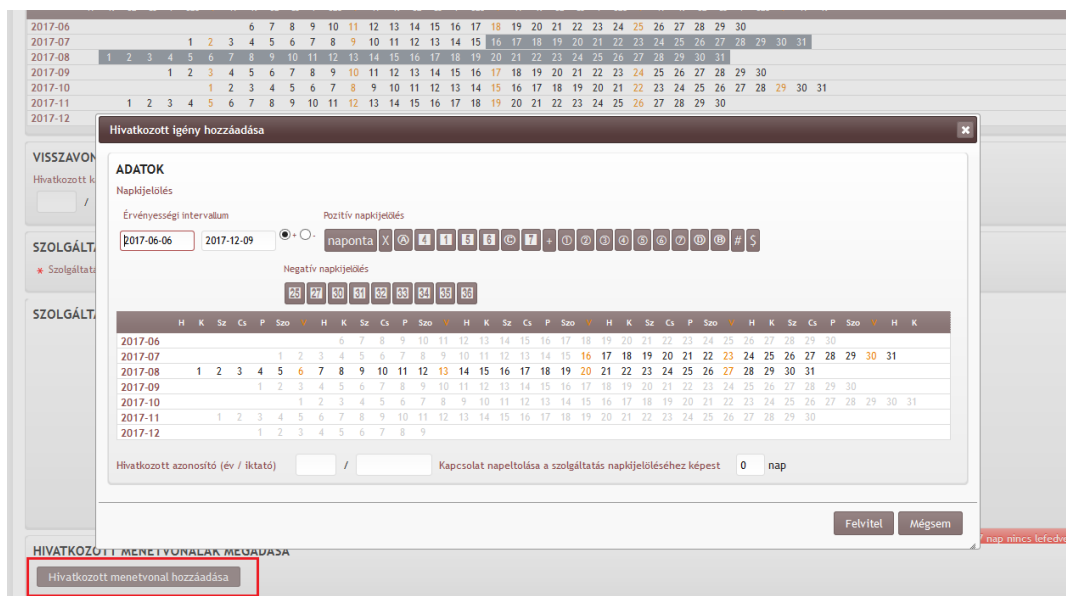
| | |
|---|---|
| 2017-06 | 6 7 8 9 10 11 12 13 14 15 16 17 18 19 20 21 22 23 24 25 26 27 28 29 30 |
| 2017-07 | 1 2 3 4 5 6 7 8 9 10 11 12 13 14 15 16 17 18 19 20 21 22 23 24 25 26 27 28 29 30 31 |
| 2017-08 | 1 2 3 4 5 6 7 8 9 10 11 12 13 14 15 16 17 18 19 20 21 22 23 24 25 26 27 28 29 30 31 |
| 2017-09 | 1 2 3 4 5 6 7 8 9 10 11 12 13 14 15 16 17 18 19 20 21 22 23 24 25 26 27 28 29 30 |
| 2017-10 | 1 2 3 4 5 6 7 8 9 10 11 12 13 14 15 16 17 18 19 20 21 22 23 24 25 26 27 28 29 30 31 |
| 2017-11 | 1 2 3 4 5 6 7 8 9 10 11 12 13 14 15 16 17 18 19 20 21 22 23 24 25 26 27 28 29 30 |
| 2017-12 | |

VISSZAVON
Hivatkozott k
/

SZOLGÁLTA
Szolgáltat

SZOLGÁLTA

Hivatkozott igény hozzáadása

ADATOK
Napkijelölés

Érvényességi intervallum
2017-06-06 2017-12-09

Pozitív napkijelölés
naponta X Ⓐ 4 1 5 6 © 7 + ① ② ③ ④ ⑤ ⑥ ⑦ Ⓓ Ⓑ # $

Negatív napkijelölés
25 27 30 31 32 33 34 35 36

| | H | K | Sz | Cs | P | Szo | V | H | K | Sz | Cs | P | Szo | V | H | K | Sz | Cs | P | Szo | V | H | K | Sz | Cs | P | Szo | V | H | K | Sz | Cs | P | Szo | V | H | K |
|---|---|---|---|---|---|---|---|---|---|---|---|---|---|---|---|---|---|---|---|---|---|---|---|---|---|---|---|---|---|---|---|---|---|---|---|---|---|
| 2017-06 | | | | 1 | 2 | 3 | 4 | 5 | 6 | 7 | 8 | 9 | 10 | 11 | 12 | 13 | 14 | 15 | 16 | 17 | 18 | 19 | 20 | 21 | 22 | 23 | 24 | 25 | 26 | 27 | 28 | 29 | 30 | | | | |
| 2017-07 | | | | | | 1 | 2 | 3 | 4 | 5 | 6 | 7 | 8 | 9 | 10 | 11 | 12 | 13 | 14 | 15 | 16 | 17 | 18 | 19 | 20 | 21 | 22 | 23 | 24 | 25 | 26 | 27 | 28 | 29 | 30 | 31 | |
| 2017-08 | 1 | 2 | 3 | 4 | 5 | 6 | 7 | 8 | 9 | 10 | 11 | 12 | 13 | 14 | 15 | 16 | 17 | 18 | 19 | 20 | 21 | 22 | 23 | 24 | 25 | 26 | 27 | 28 | 29 | 30 | 31 | | | | | | |
| 2017-09 | | | | | 1 | 2 | 3 | 4 | 5 | 6 | 7 | 8 | 9 | 10 | 11 | 12 | 13 | 14 | 15 | 16 | 17 | 18 | 19 | 20 | 21 | 22 | 23 | 24 | 25 | 26 | 27 | 28 | 29 | 30 | | | |
| 2017-10 | | | | | | | 1 | 2 | 3 | 4 | 5 | 6 | 7 | 8 | 9 | 10 | 11 | 12 | 13 | 14 | 15 | 16 | 17 | 18 | 19 | 20 | 21 | 22 | 23 | 24 | 25 | 26 | 27 | 28 | 29 | 30 | 31 |
| 2017-11 | | | 1 | 2 | 3 | 4 | 5 | 6 | 7 | 8 | 9 | 10 | 11 | 12 | 13 | 14 | 15 | 16 | 17 | 18 | 19 | 20 | 21 | 22 | 23 | 24 | 25 | 26 | 27 | 28 | 29 | 30 | | | | | |
| 2017-12 | | | | | 1 | 2 | 3 | 4 | 5 | 6 | 7 | 8 | 9 | | | | | | | | | | | | | | | | | | | | | | | | |

Hivatkozott azonosító (év / iktató) /
Kapcsolat napeltolása a szolgáltatás napkijelöléséhez képest 0 nap

Felvitel Mégsem

nap nincs lefedv

HIVATKOZOTT MENETVONALAK MEGADÁSA
Hivatkozott menetvonal hozzáadása